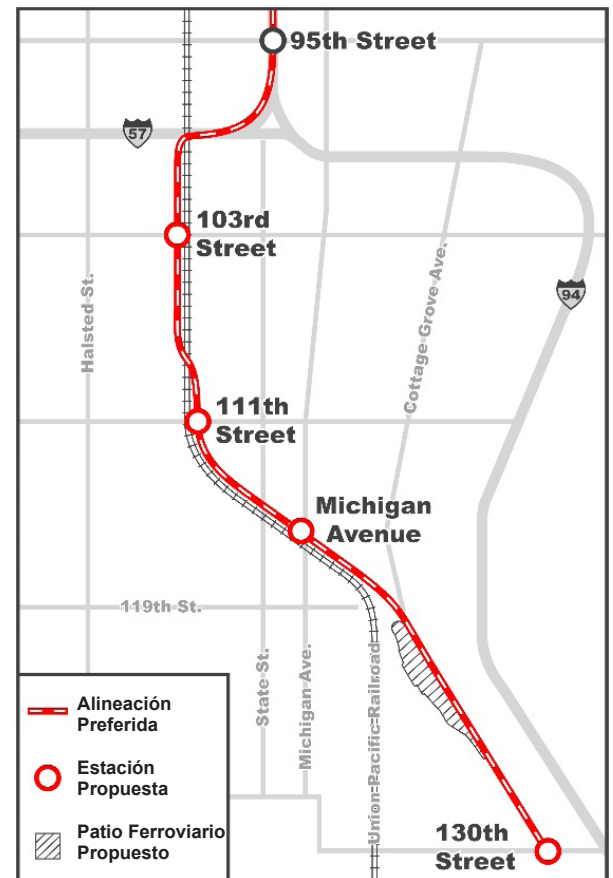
95th Street

57

103rd Street

Halsted St.

Cottage Grove Ave.

94

111th Street

Michigan Avenue

119th St.

State St.

Michigan Ave.

Union Pacific Railroad

130th Street

Alineación Preferida

Estación Propuesta

Patio Ferroviario Propuesto